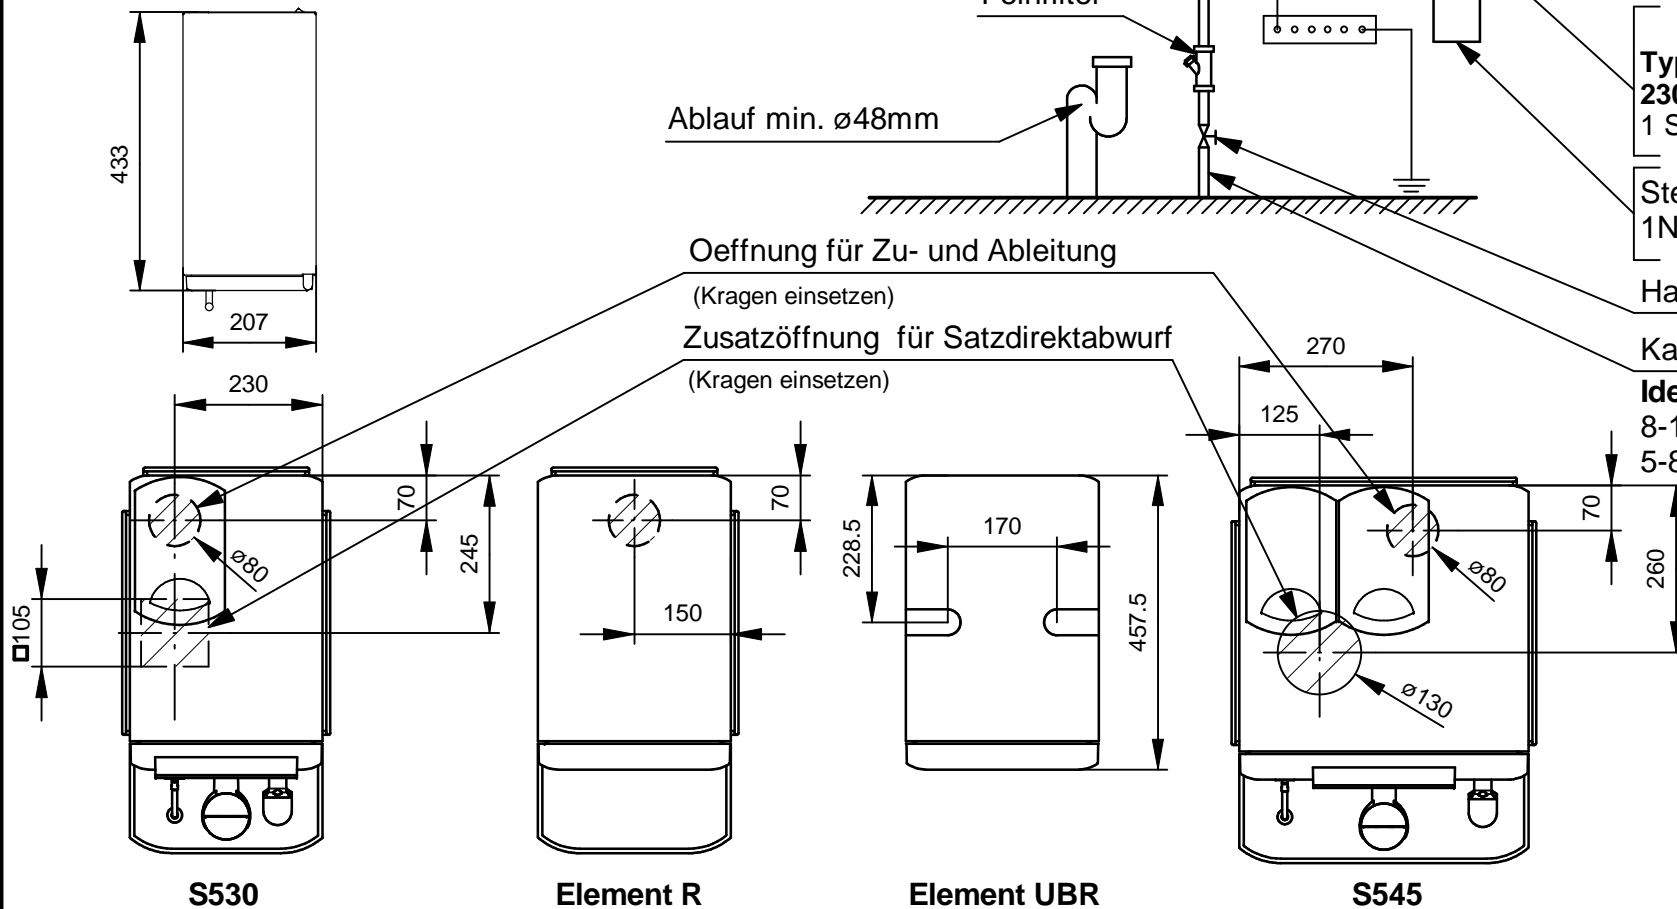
433

207

Feinfilter

Ablauf min. ø48mm

Typ
230
1 S

Ste
1N

Ha

Ka

Ide
8-1
5-8

Oeffnung für Zu- und Ableitung

(Kragen einsetzen)

Zusatzöffnung für Satzdirektabwurf

(Kragen einsetzen)

230

70

245

ø80

□105

70

150

228.5

170

457.5

270

125

70

ø80

260

ø130

S530

Element R

Element UBR

S545